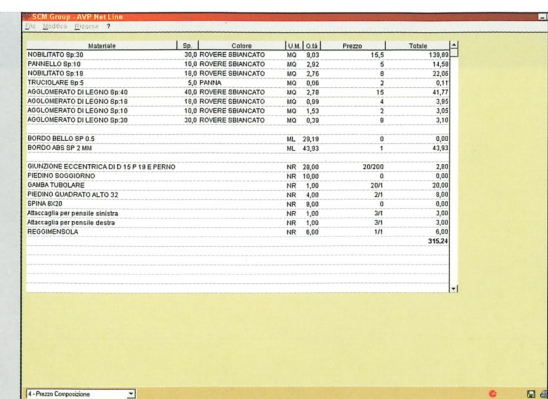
SCM Group - AVP Net Line
File Modifica Elabora ?

| Materiale | Sp. | Colore | U.M. | Q.tà | Prezzo | Totale |
|---|---|---|---|---|---|---|
| NOBILITATO Sp:30 | 30,0 | ROVERE SBIANCATO | MQ | 9,03 | 15,5 | 139,93 |
| PANNELLO Sp:10 | 10,0 | ROVERE SBIANCATO | MQ | 2,92 | 5 | 14,58 |
| NOBILITATO Sp:18 | 18,0 | ROVERE SBIANCATO | MQ | 2,76 | 8 | 22,08 |
| TRUCIOLARE Sp:5 | 5,0 | PANNA | MQ | 0,06 | 2 | 0,11 |
| AGGLOMERATO DI LEGNO Sp:40 | 40,0 | ROVERE SBIANCATO | MQ | 2,78 | 15 | 41,77 |
| AGGLOMERATO DI LEGNO Sp:18 | 18,0 | ROVERE SBIANCATO | MQ | 0,99 | 4 | 3,95 |
| AGGLOMERATO DI LEGNO Sp:10 | 10,0 | ROVERE SBIANCATO | MQ | 1,53 | 2 | 3,05 |
| AGGLOMERATO DI LEGNO Sp:30 | 30,0 | ROVERE SBIANCATO | MQ | 0,39 | 8 | 3,10 |
| BORDO BELLO SP 0.5 | | | ML | 29,19 | 0 | 0,00 |
| BORDO ABS SP 2 MM | | | ML | 43,93 | 1 | 43,93 |
| GIUNZIONE ECCENTRICA DI D 15 P 18 E PERNO | | | NR | 28,00 | 20/200 | 2,80 |
| PIEDINO SOGGIORNO | | | NR | 10,00 | 0 | 0,00 |
| GAMBA TUBOLARE | | | NR | 1,00 | 20/1 | 20,00 |
| PIEDINO QUADRATO ALTO 32 | | | NR | 4,00 | 2/1 | 8,00 |
| SPINA 8x20 | | | NR | 8,00 | 0 | 0,00 |
| Attaccaglia per pensile sinistra | | | NR | 1,00 | 3/1 | 3,00 |
| Attaccaglia per pensile destra | | | NR | 1,00 | 3/1 | 3,00 |
| REGGIMENSOLA | | | NR | 6,00 | 1/1 | 6,00 |
| | | | | | | 315,24 |

4 - Prezzo Composizione